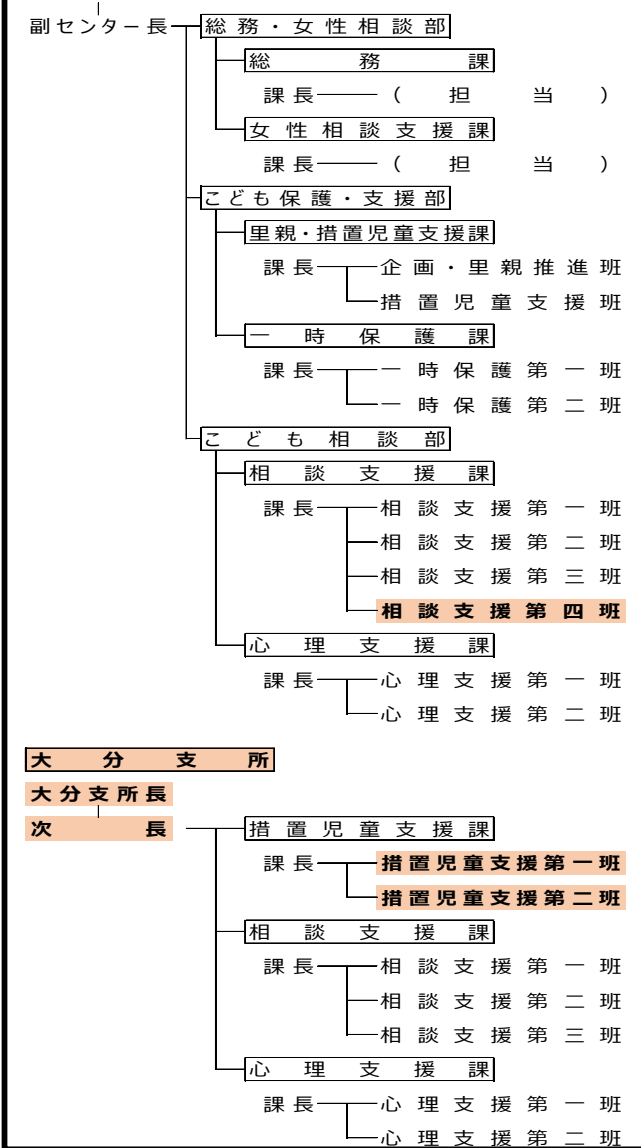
副センター長
総務・女性相談部
総務課
課長（担当）
女性相談支援課
課長（担当）
こども保護・支援部
里親・措置児童支援課
課長
企画・里親推進班
措置児童支援班
一時保護課
課長
一時保護第一班
一時保護第二班
こども相談部
相談支援課
課長
相談支援第一班
相談支援第二班
相談支援第三班
相談支援第四班
心理支援課
課長
心理支援第一班
心理支援第二班

大分支所
大分支所長
次長
措置児童支援課
課長
措置児童支援第一班
措置児童支援第二班
相談支援課
課長
相談支援第一班
相談支援第二班
相談支援第三班
心理支援課
課長
心理支援第一班
心理支援第二班